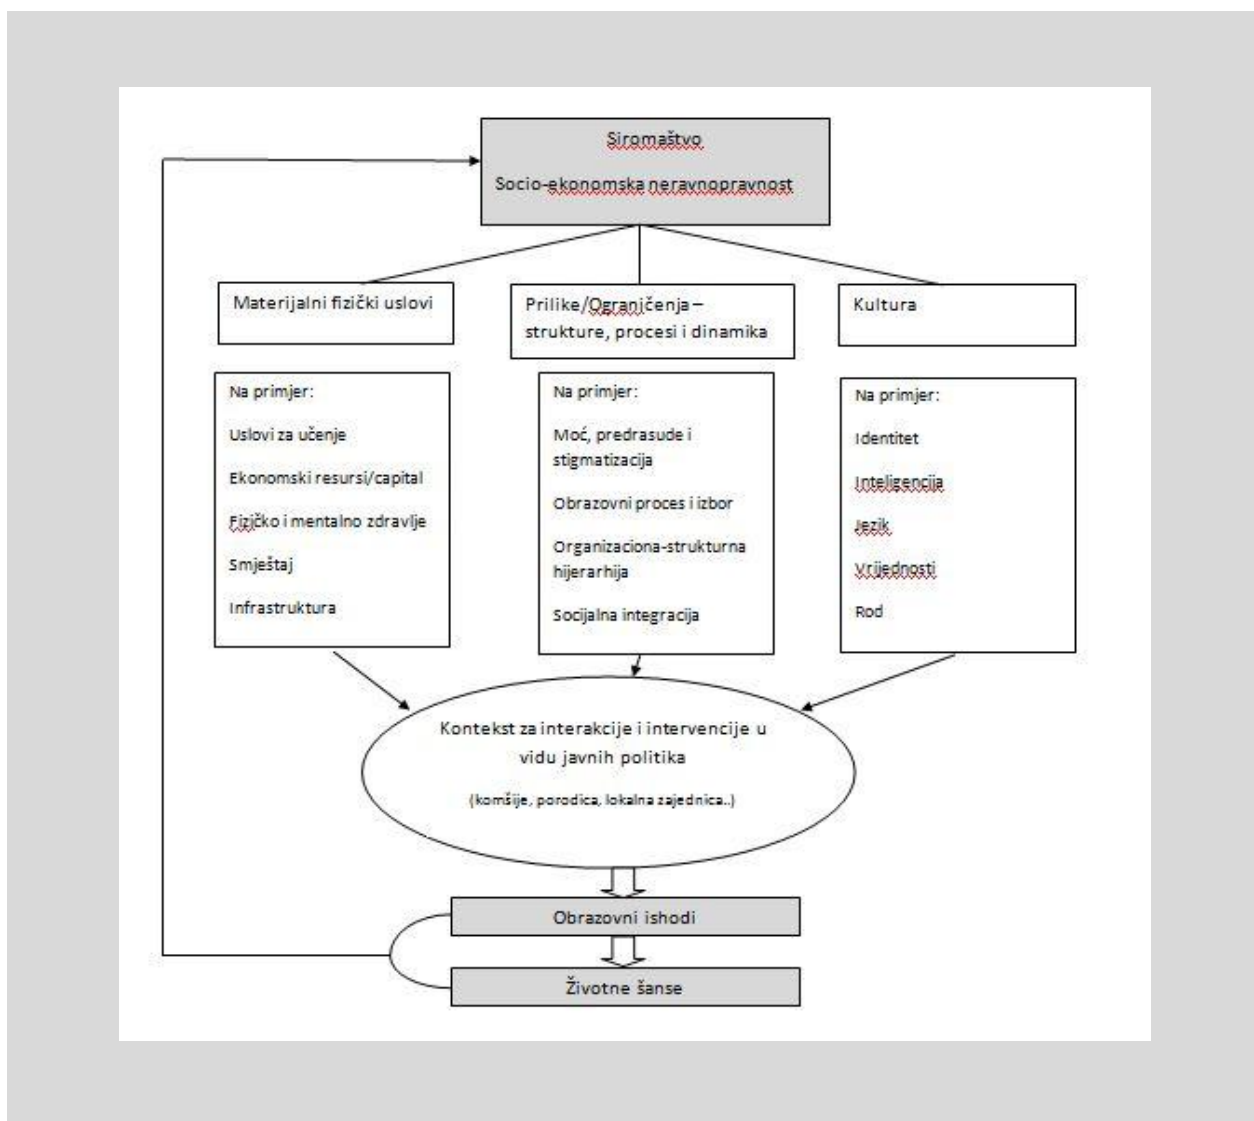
Siromaštvo

Socio-ekonomska neravnopravnost

Materijalni fizički uslovi

Prilike/Ograničenja – strukture, procesi i dinamika

Kultura

Na primjer:

Uslovi za učenje

Ekonomski resursi/capital

Fizičko i mentalno zdravlje

Smještaj

Infrastruktura

Na primjer:

Moć, predrasude i stigmatizacija

Obrazovni proces i izbor

Organizaciona-strukturna hijerarhija

Socijalna integracija

Na primjer:

Identitet

Inteligencija

Jezik

Vrijednosti

Rod

Kontekst za interakcije i intervencije u vidu javnih politika

(komšije, porodica, lokalna zajednica..)

Obrazovni ishodi

Životne šanse